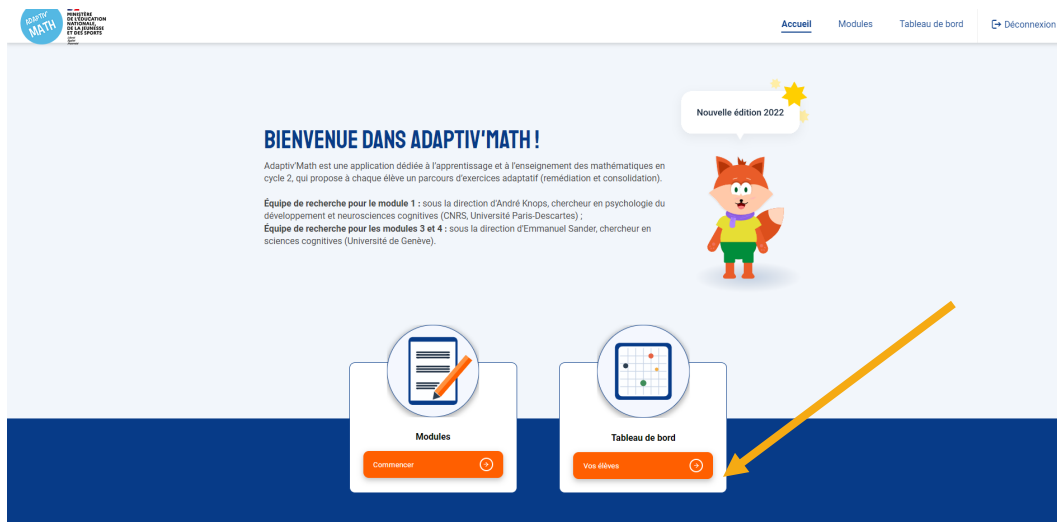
ADAPTIV' MATH

MINISTÈRE DE L'ÉDUCATION NATIONALE, DE LA JEUNESSE ET DES SPORTS

Accueil Modules Tableau de bord Déconnexion

Nouvelle édition 2022

BIENVENUE DANS ADAPTIV'MATH !

Adaptiv'Math est une application dédiée à l'apprentissage et à l'enseignement des mathématiques en cycle 2, qui propose à chaque élève un parcours d'exercices adaptatif (remédiation et consolidation).

**Équipe de recherche pour le module 1 :** sous la direction d'André Knops, chercheur en psychologie du développement et neurosciences cognitives (CNRS, Université Paris-Descartes) ;
**Équipe de recherche pour les modules 3 et 4 :** sous la direction d'Emmanuel Sander, chercheur en sciences cognitives (Université de Genève).

Modules
Commencer

Tableau de bord
Vos élèves